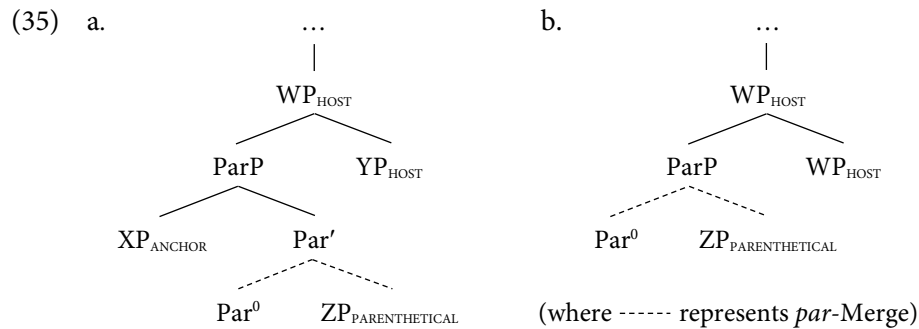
(35) a.

…

$WP_{HOST}$

ParP

$YP_{HOST}$

$XP_{ANCHOR}$

Par′

$Par^0$

$ZP_{PARENTHETICAL}$

b.

…

$WP_{HOST}$

ParP

$WP_{HOST}$

$Par^0$

$ZP_{PARENTHETICAL}$

(where ------ represents *par*-Merge)